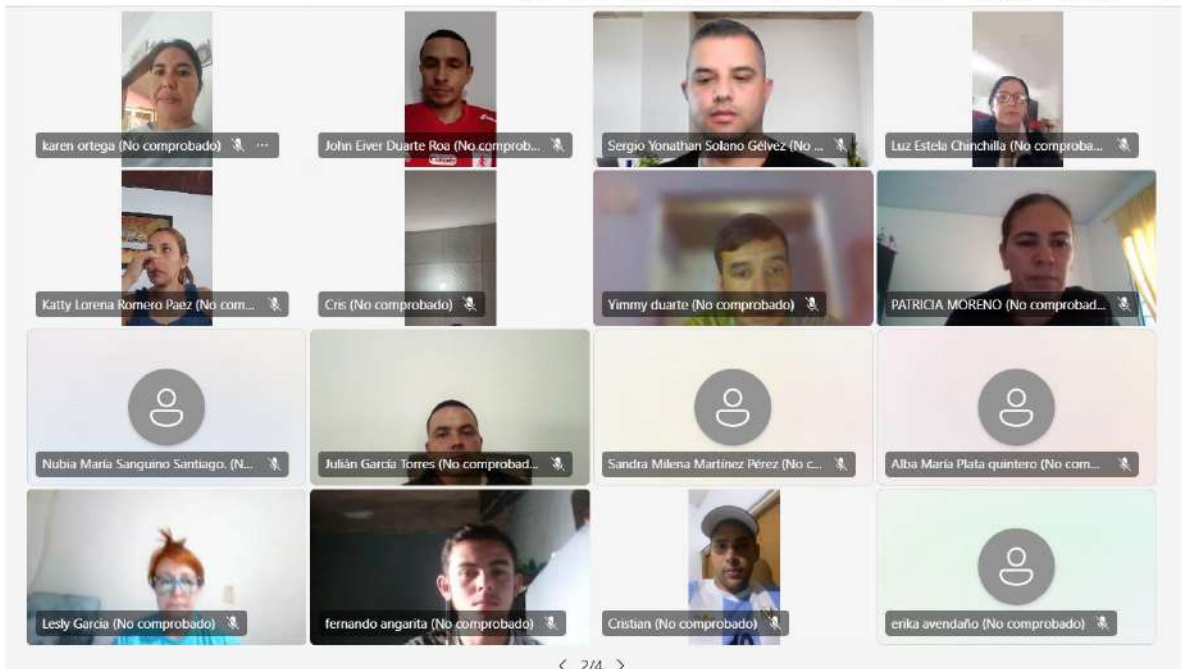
karen ortega (No comprobado) ···

John Eiver Duarte Roa (No comprob...

Sergio Yonathan Solano Gélvez (No ...

Luz Estela Chinchilla (No comproba...

Katty Lorena Romero Paez (No com...

Cris (No comprobado)

Yimmy duarte (No comprobado)

PATRICIA MORENO (No comprobad...

Nubia María Sanguino Santiago. (N...

Julián García Torres (No comprobad...

Sandra Milena Martínez Pérez (No c...

Alba María Plata quintero (No com...

Lesly Garcia (No comprobado)

fernando angarita (No comprobado)

Cristian (No comprobado)

erika avendaño (No comprobado)

< 2/4 >